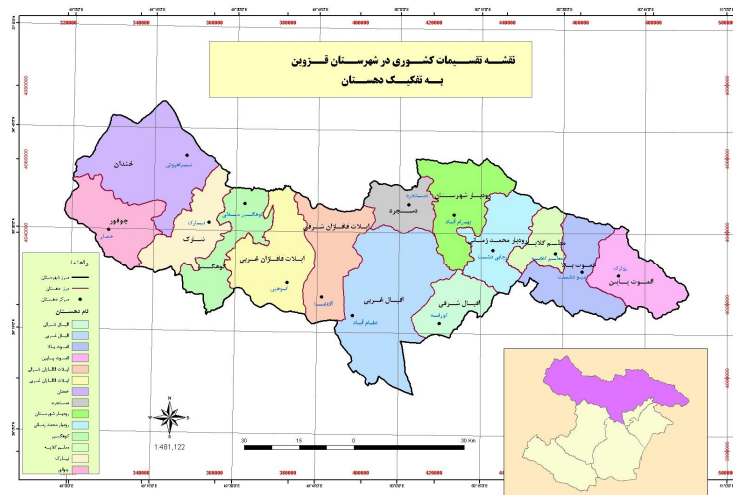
تقشه تقسیمات کشوری در شهرستان قزوین
به تفکیک دهستان

320000
340000
360000
380000
400000
420000
440000
460000
480000
500000

خندان
معلم‌کلایه
جوقور
خندان
نیارک
کوهگین
کوهگین
ایلات قاقازان غربی
ایلات قاقازان شرقی
دشترج
اقبال غربی
اقبال شرقی
رودبار شهرستان
رودبار محمد زمانی
معلم کلایه
الموت بالا
الموت پائین

راهنما
مرز شهرستان
مرز دهستان
مرکز دهستان
نام دهستان
اقبال شرقی
اقبال غربی
الموت بالا
الموت پائین
ایلات قاقازان شرقی
ایلات قاقازان غربی
خندان
دشترج
رودبار شهرستان
رودبار محمد زمانی
کوهگین
معلم کلایه
نیارک
جوقور

1:481,122
30 15 0 30 Km
N